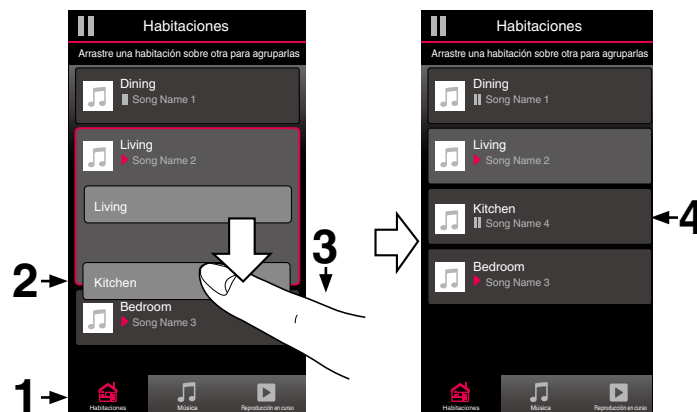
Habitaciones
Arrastre una habitación sobre otra para agruparlas
Dining
Song Name 1
Living
Song Name 2
Living
Kitchen
Bedroom
Song Name 3
2
3
1
Habitaciones
Música
Reproducción en curso

Habitaciones
Arrastre una habitación sobre otra para agruparlas
Dining
Song Name 1
Living
Song Name 2
Kitchen
Song Name 4
Bedroom
Song Name 3
4
Habitaciones
Música
Reproducción en curso